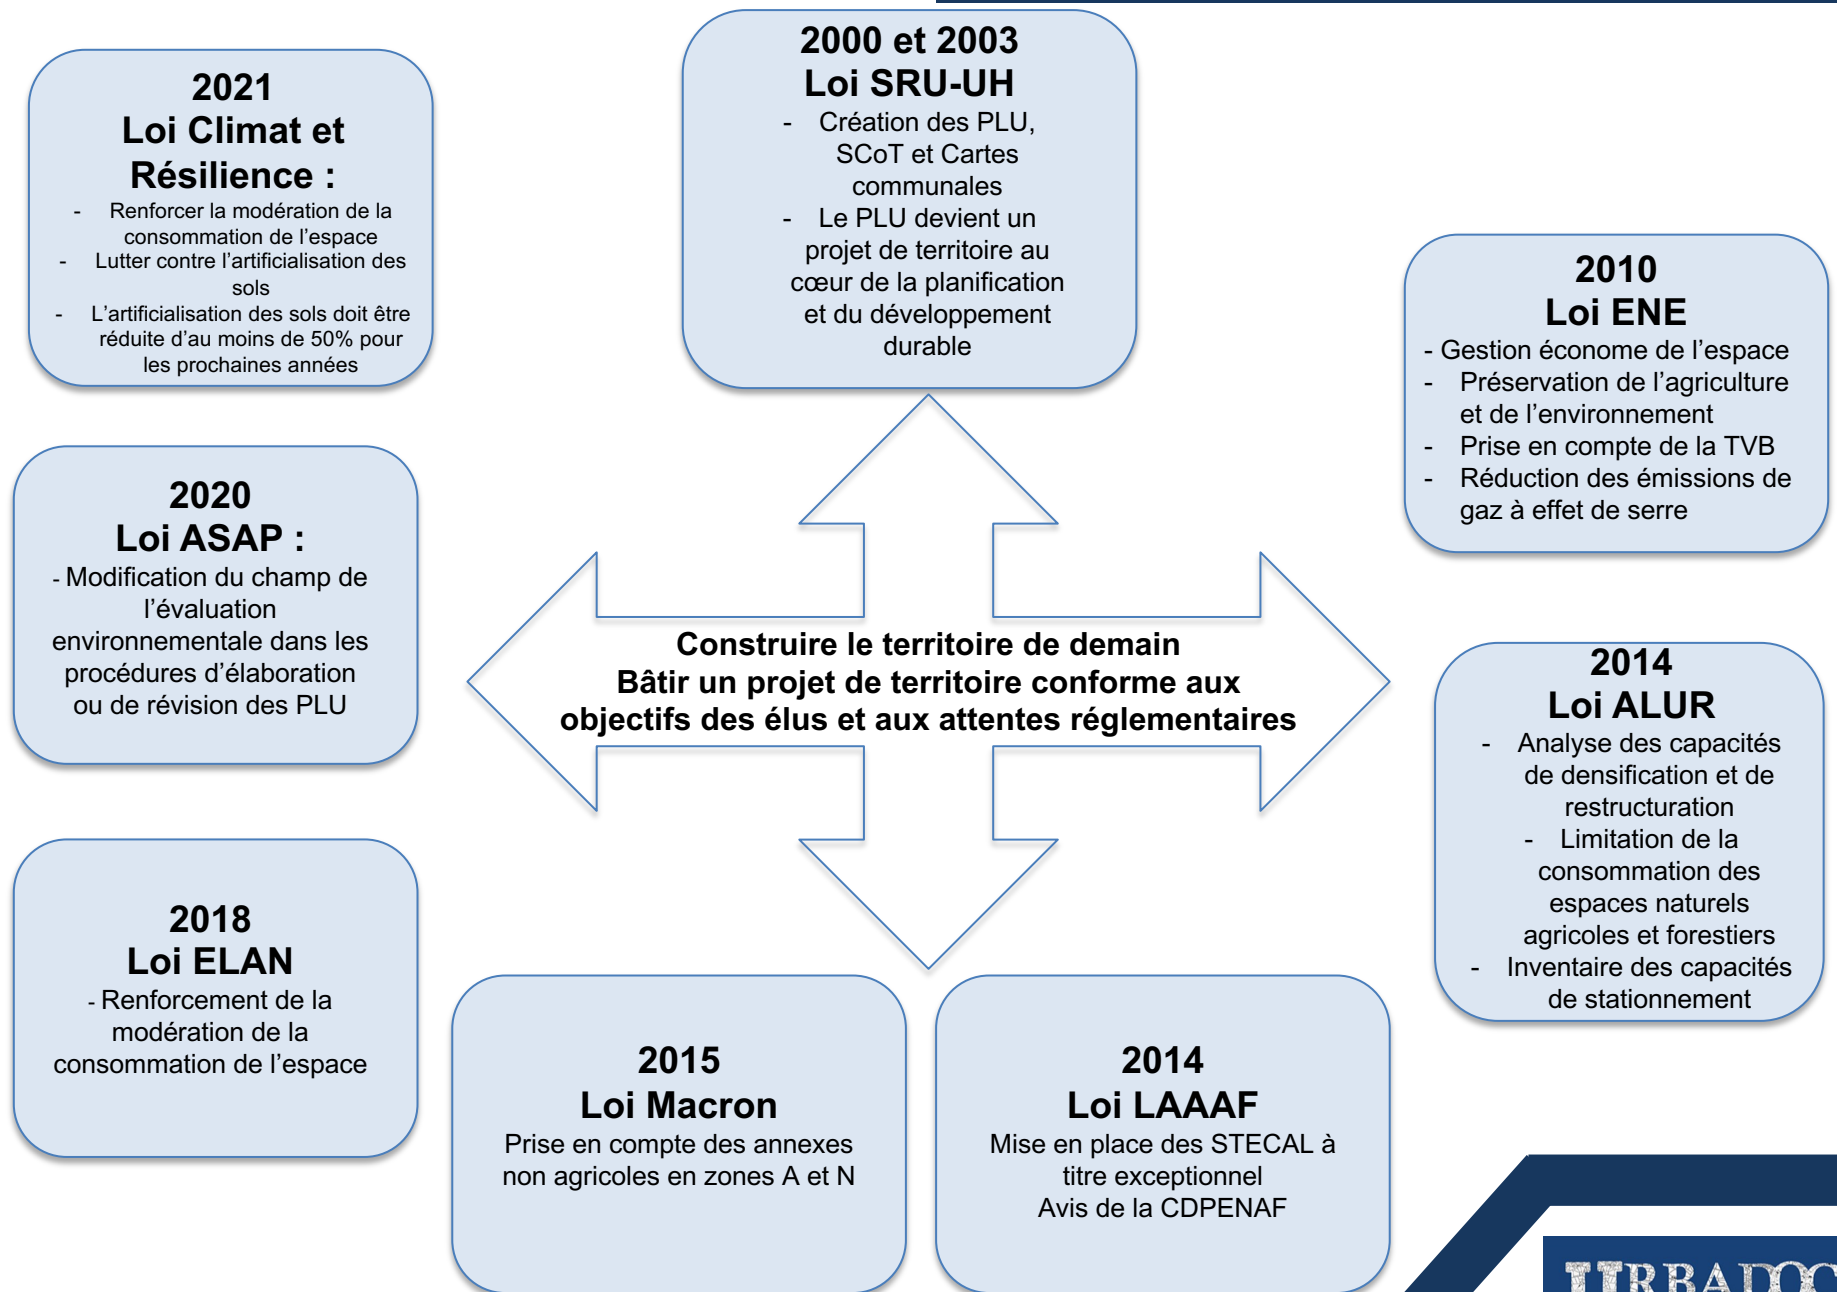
2021
Loi Climat et Résilience :
- Renforcer la modération de la consommation de l'espace
- Lutter contre l'artificialisation des sols
- L'artificialisation des sols doit être réduite d'au moins de 50% pour les prochaines années

2000 et 2003
Loi SRU-UH
- Création des PLU, SCoT et Cartes communales
- Le PLU devient un projet de territoire au cœur de la planification et du développement durable

2010
Loi ENE
- Gestion économe de l'espace
- Préservation de l'agriculture et de l'environnement
- Prise en compte de la TVB
- Réduction des émissions de gaz à effet de serre

2020
Loi ASAP :
- Modification du champ de l'évaluation environnementale dans les procédures d'élaboration ou de révision des PLU

Construire le territoire de demain
Bâtir un projet de territoire conforme aux objectifs des élus et aux attentes réglementaires

2014
Loi ALUR
- Analyse des capacités de densification et de restructuration
- Limitation de la consommation des espaces naturels agricoles et forestiers
- Inventaire des capacités de stationnement

2018
Loi ELAN
- Renforcement de la modération de la consommation de l'espace

2015
Loi Macron
Prise en compte des annexes non agricoles en zones A et N

2014
Loi LAAAF
Mise en place des STECAL à titre exceptionnel
Avis de la CDPENAF

URBADO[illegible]